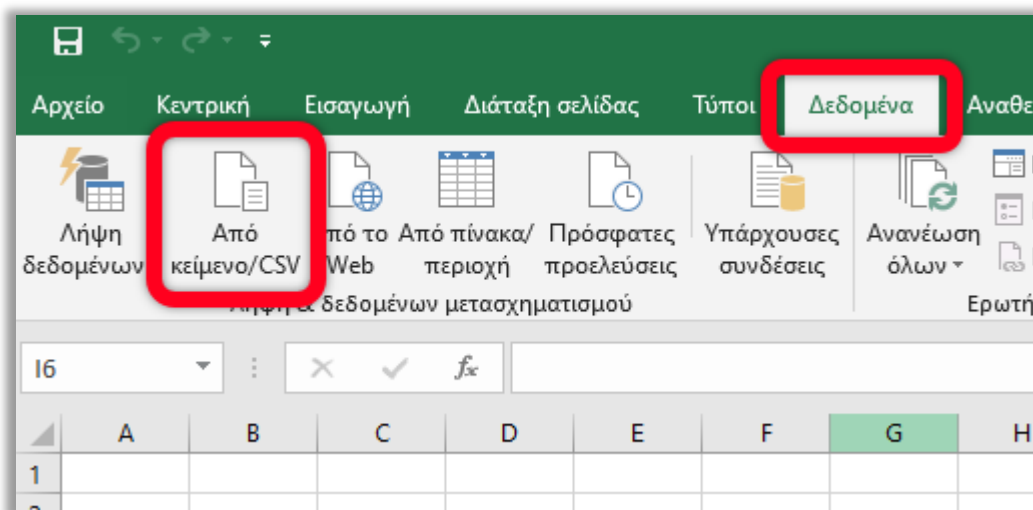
Αρχείο Κεντρική Εισαγωγή Διάταξη σελίδας Τύποι Δεδομένα Αναθε

Λήψη δεδομένων

Από κείμενο/CSV

πό το Web

Από πίνακα/ περιοχή

Πρόσφατες προελεύσεις

Υπάρχουσες συνδέσεις

Ανανέωση όλων

Λήψη & δεδομένων μετασχηματισμού

Ερωτή

I6

$f_x$

| | A | B | C | D | E | F | G | H |
|---|---|---|---|---|---|---|---|---|
| 1 | | | | | | | | |
| 2 | | | | | | | | |